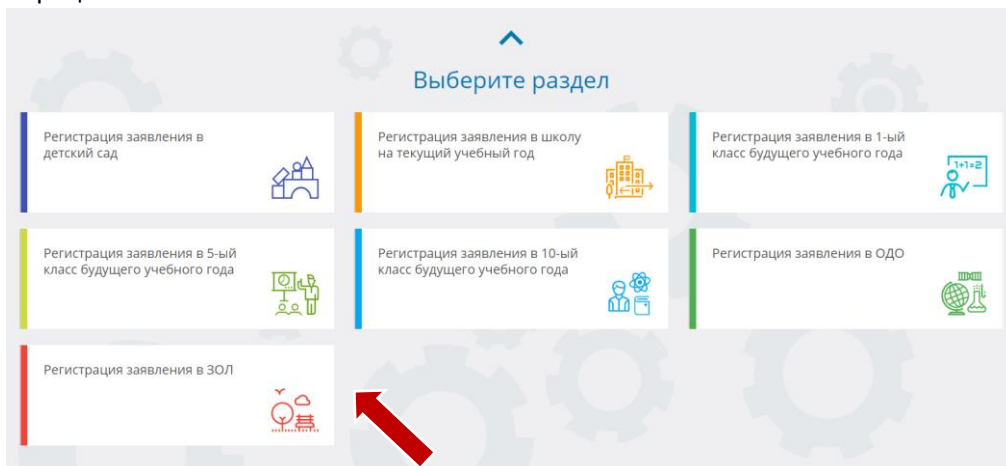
Выберите раздел

Регистрация заявления в детский сад

Регистрация заявления в школу на текущий учебный год

Регистрация заявления в 1-ый класс будущего учебного года

1+1=2

Регистрация заявления в 5-ый класс будущего учебного года

Регистрация заявления в 10-ый класс будущего учебного года

Регистрация заявления в ОДО

Регистрация заявления в ЗОЛ